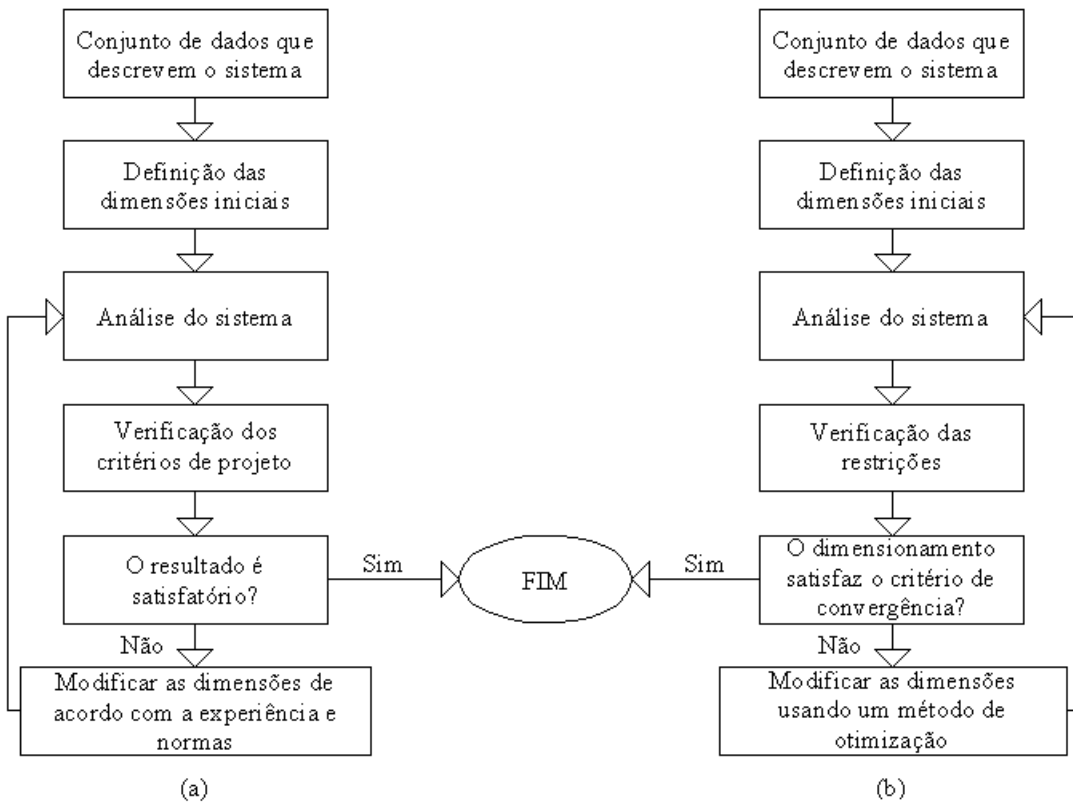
Conjunto de dados que descrevem o sistema

Definição das dimensões iniciais

Análise do sistema

Verificação dos critérios de projeto

O resultado é satisfatório?

Sim

Não

Modificar as dimensões de acordo com a experiência e normas

(a)

FIM

Conjunto de dados que descrevem o sistema

Definição das dimensões iniciais

Análise do sistema

Verificação das restrições

O dimensionamento satisfaz o critério de convergência?

Sim

Não

Modificar as dimensões usando um método de otimização

(b)